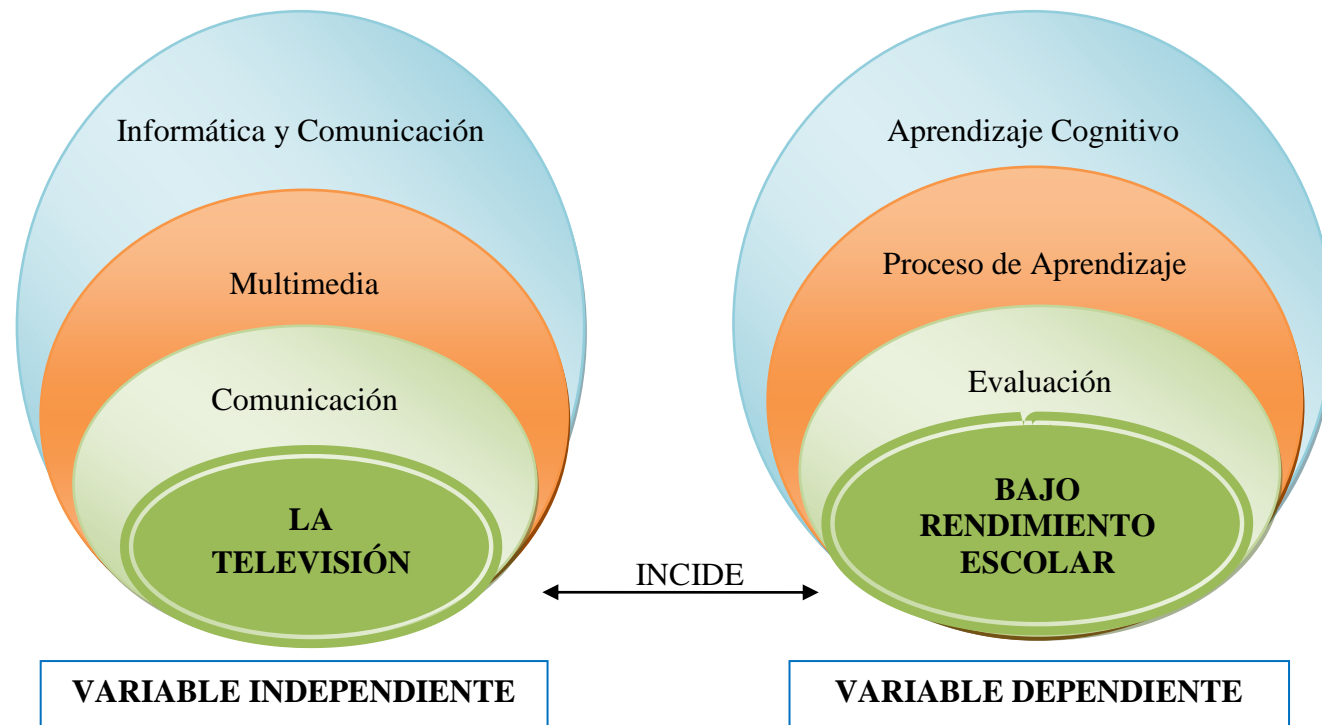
Informática y Comunicación

Multimedia

Comunicación

LA TELEVISIÓN

Aprendizaje Cognitivo

Proceso de Aprendizaje

Evaluación

BAJO RENDIMIENTO ESCOLAR

INCIDE

VARIABLE INDEPENDIENTE

VARIABLE DEPENDIENTE